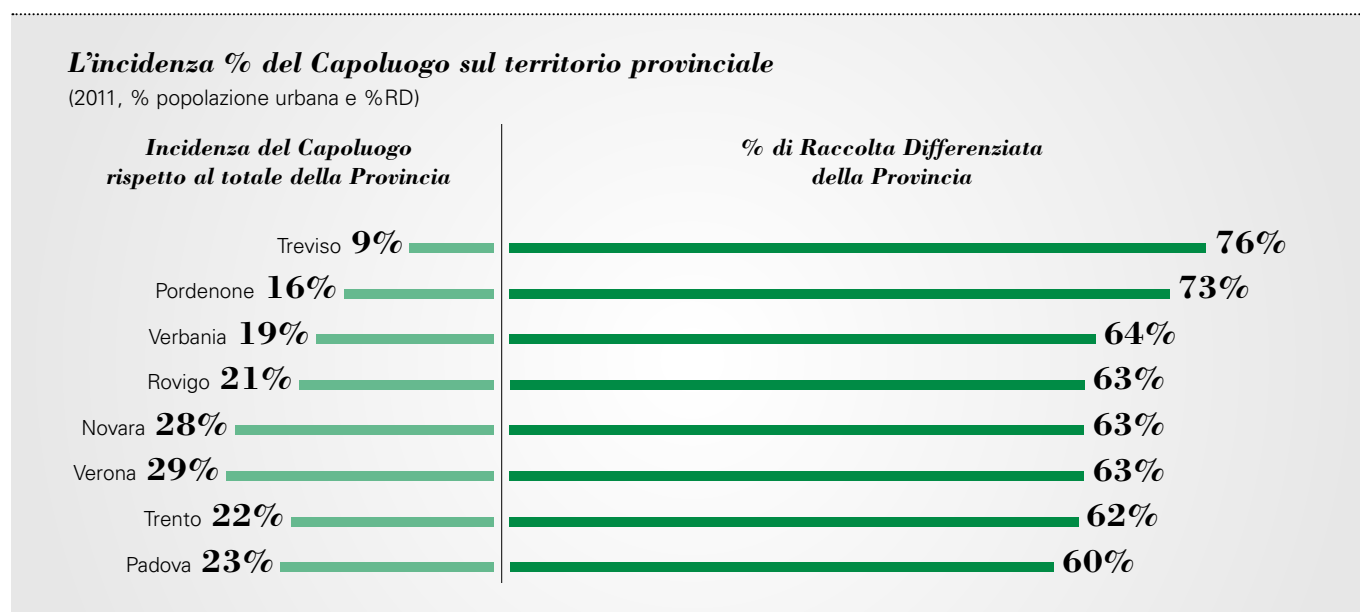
L’incidenza % del Capoluogo sul territorio provinciale
(2011, % popolazione urbana e %RD)

Incidenza del Capoluogo rispetto al totale della Provincia

% di Raccolta Differenziata della Provincia

Treviso 9% 76%
Pordenone 16% 73%
Verbania 19% 64%
Rovigo 21% 63%
Novara 28% 63%
Verona 29% 63%
Trento 22% 62%
Padova 23% 60%